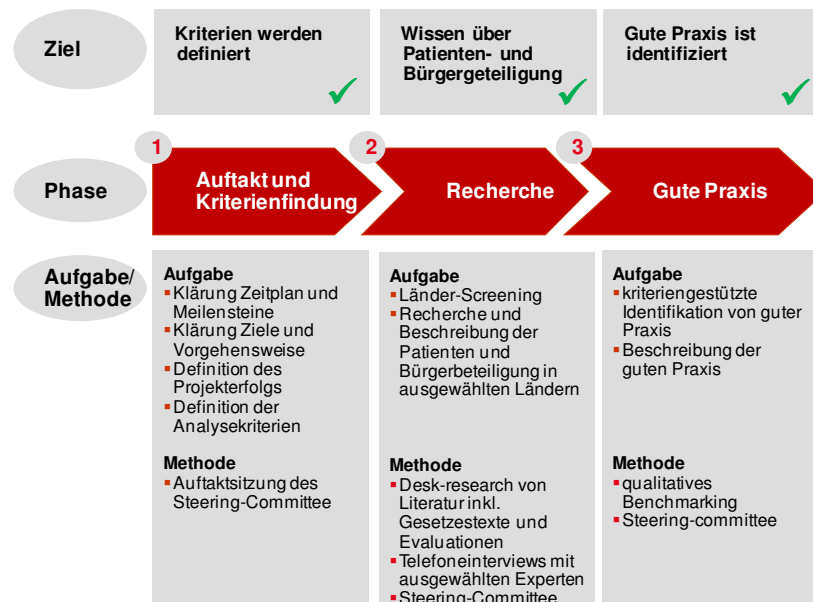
Ziel

Kriterien werden definiert

Wissen über Patienten- und Bürgergeteiligung

Gute Praxis ist identifiziert

Phase

1 Auftakt und Kriterienfindung

2 Recherche

3 Gute Praxis

Aufgabe/ Methode

Aufgabe
▪ Klärung Zeitplan und Meilensteine
▪ Klärung Ziele und Vorgehensweise
▪ Definition des Projekterfolgs
▪ Definition der Analysekriterien

Methode
▪ Auftaktsitzung des Steering-Committee

Aufgabe
▪ Länder-Screening
▪ Recherche und Beschreibung der Patienten und Bürgerbeteiligung in ausgewählten Ländern

Methode
▪ Desk-research von Literatur inkl. Gesetzestexte und Evaluationen
▪ Telefoninterviews mit ausgewählten Experten
▪ Steering-Committee

Aufgabe
▪ kriteriengestützte Identifikation von guter Praxis
▪ Beschreibung der guten Praxis

Methode
▪ qualitatives Benchmarking
▪ Steering-committee